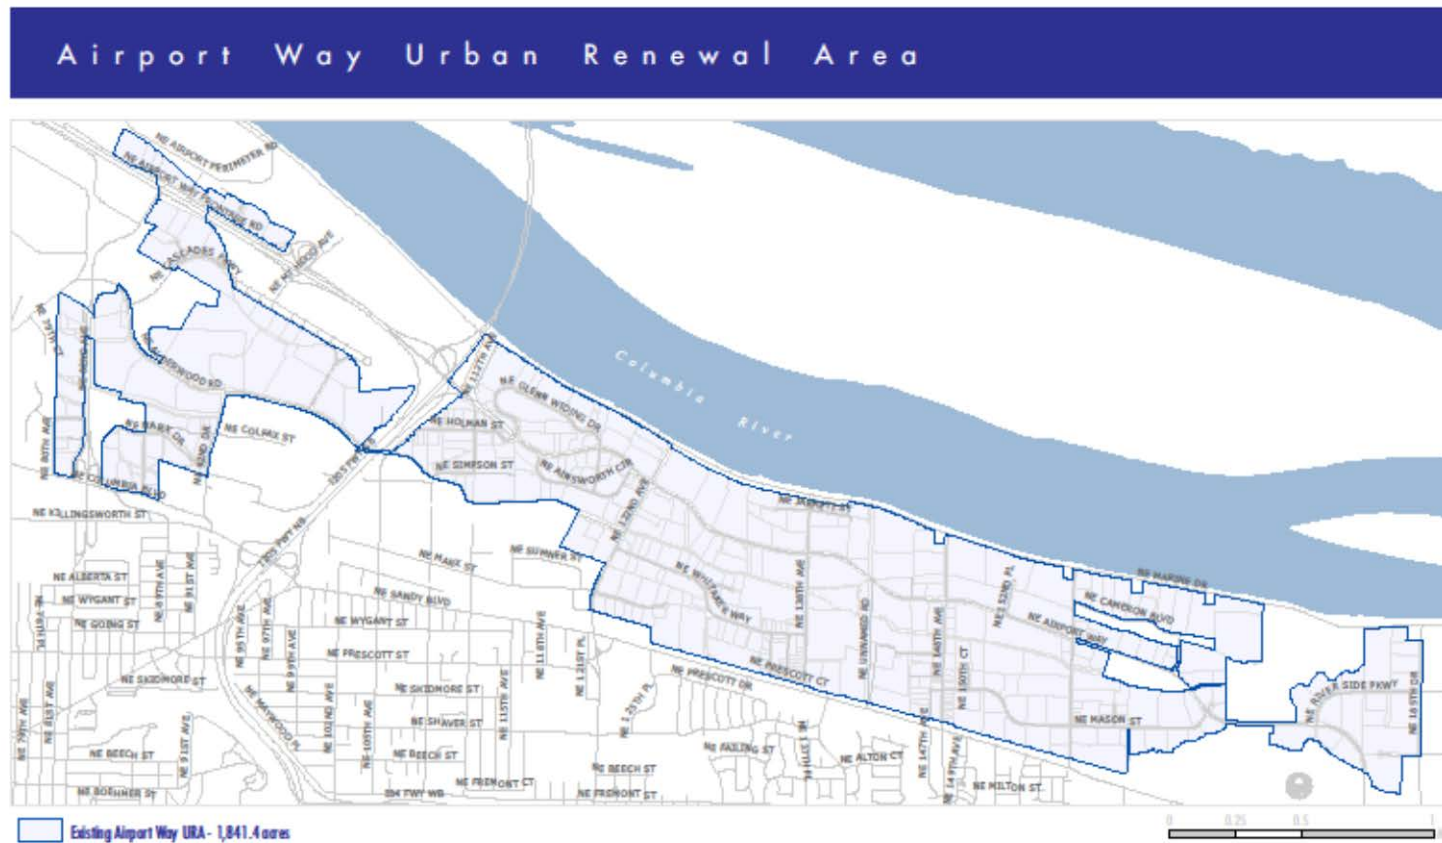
Airport Way Urban Renewal Area

NE AIRPORT PERIMETER RD
NE AIRPORT WAY FRONTAGE RD
NE CASCADES PKWY
NE MT HOOD AVE
NE 79TH CT
NE ALDERWOOD RD
NE COLWIX ST
NE 80TH AVE
NE CLARK DR
NE 82ND DR
NE COLUMBIA BLVD
NE KILLINGSWORTH ST
Columbia River
NE GLENN WIDING DR
NE 122ND AVE
NE HOLMAN ST
NE SIMPSON ST
NE AINSWORTH CIR
NE 122ND AVE
NE MARX ST
NE SUMNER ST
NE WHITAKER WAY
NE 138TH AVE
NE UNNAMED RD
NE 148TH AVE
NE 150TH CT
NE 152ND PL
NE AIRPORT WAY
NE CAMERON BLVD
NE MARINE DR
NE MASON ST
NE RIVER SIDE PKWY
NE 158TH DR
NE ALBERTA ST
NE WYGANT ST
NE GOING ST
NE 89TH AVE
NE 91ST AVE
NE SANDY BLVD
NE WYGANT ST
NE PRESCOTT ST
NE 95TH AVE
NE 97TH AVE
NE 99TH AVE
NE SKIDMORE ST
NE SKIDMORE ST
NE SHAVER ST
NE BEECH ST
NE BEECH ST
NE FREMONT CT
NE FREMONT ST
NE BEECH ST
NE BOEHMER ST
NE PRESCOTT DR
NE PRESCOTT CT
NE FAILING ST
NE ALTON CT
NE MILTON ST
NE 147TH AVE
NE 149TH AVE
NE 131ST PL
NE 125TH PL
NE 111TH AVE
NE 115TH AVE
NE 102ND AVE
NE 105TH AVE
NE MAYWOOD PL
NE 79TH AVE
NE 81ST AVE
NE 91ST AVE
NE 93RD AVE

Existing Airport Way URA - 1,841.4 acres

0 0.25 0.5 1